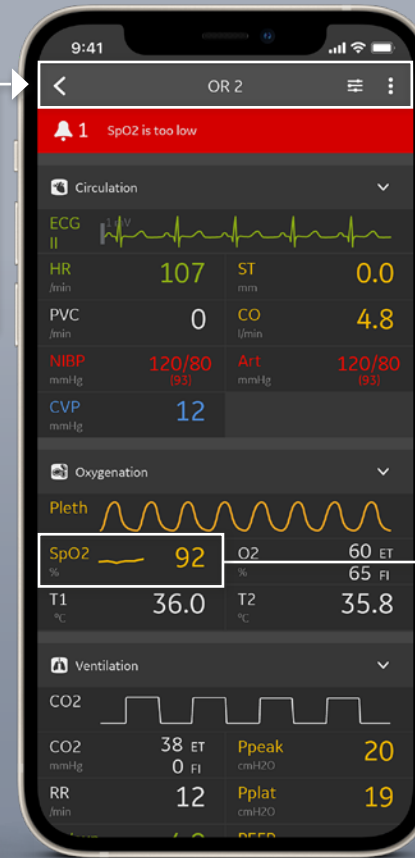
9:41

OR 2

1 SpO2 is too low

Circulation

ECG II 1mV

HR /min 107

ST mm 0.0

PVC /min 0

CO l/min 4.8

NIBP mmHg 120/80 (93)

Art mmHg 120/80 (93)

CVP mmHg 12

Oxygenation

Pleth

SpO2 % 92

O2 % 60 ET 65 FI

T1 °C 36.0

T2 °C 35.8

Ventilation

CO2

CO2 mmHg 38 ET 0 FI

Ppeak cmH2O 20

RR /min 12

Pplat cmH2O 19

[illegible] PEEP